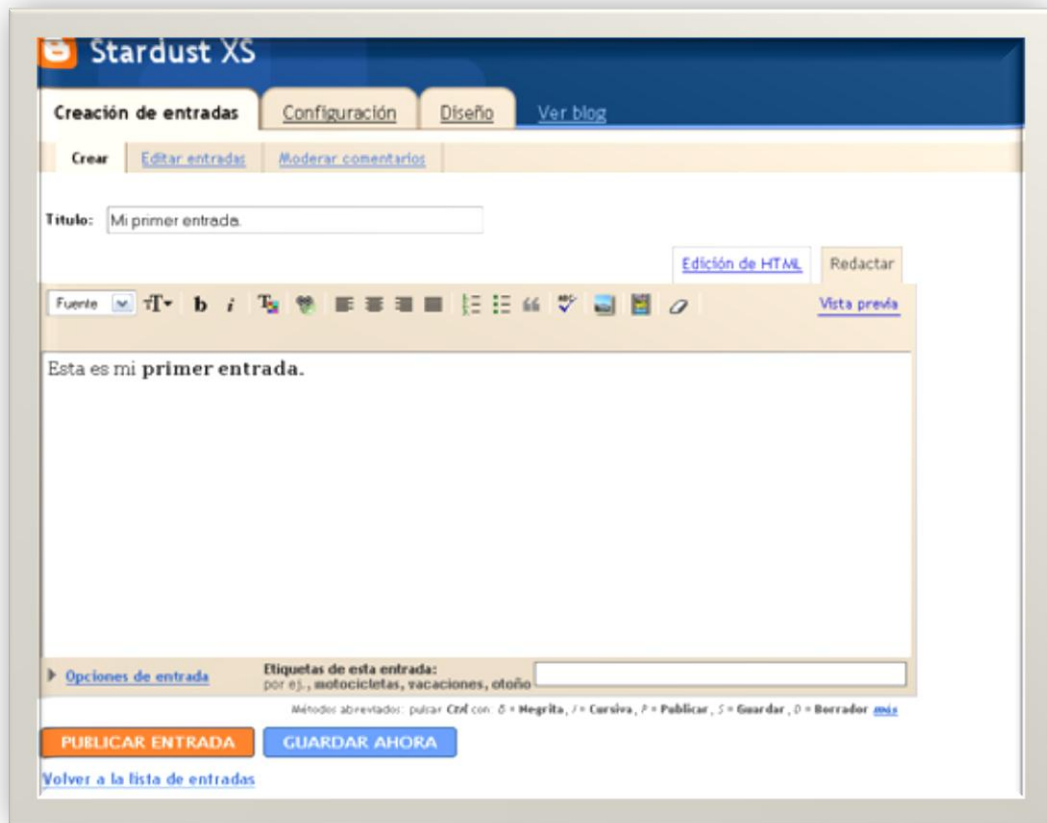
Stardust XS

Creación de entradas Configuración Diseño Ver blog

Crear Editar entradas Moderar comentarios

Título: Mi primer entrada.

Edición de HTML Redactar

Fuente b i Vista previa

Esta es mi **primer entrada.**

Opciones de entrada Etiquetas de esta entrada: por ej., motocicletas, vacaciones, otoño

Métodos abreviados: pulsar Ctrl con: B = Negrita, I = Cursiva, P = Publicar, S = Guardar, D = Borrador más

PUBLICAR ENTRADA GUARDAR AHORA

Volver a la lista de entradas